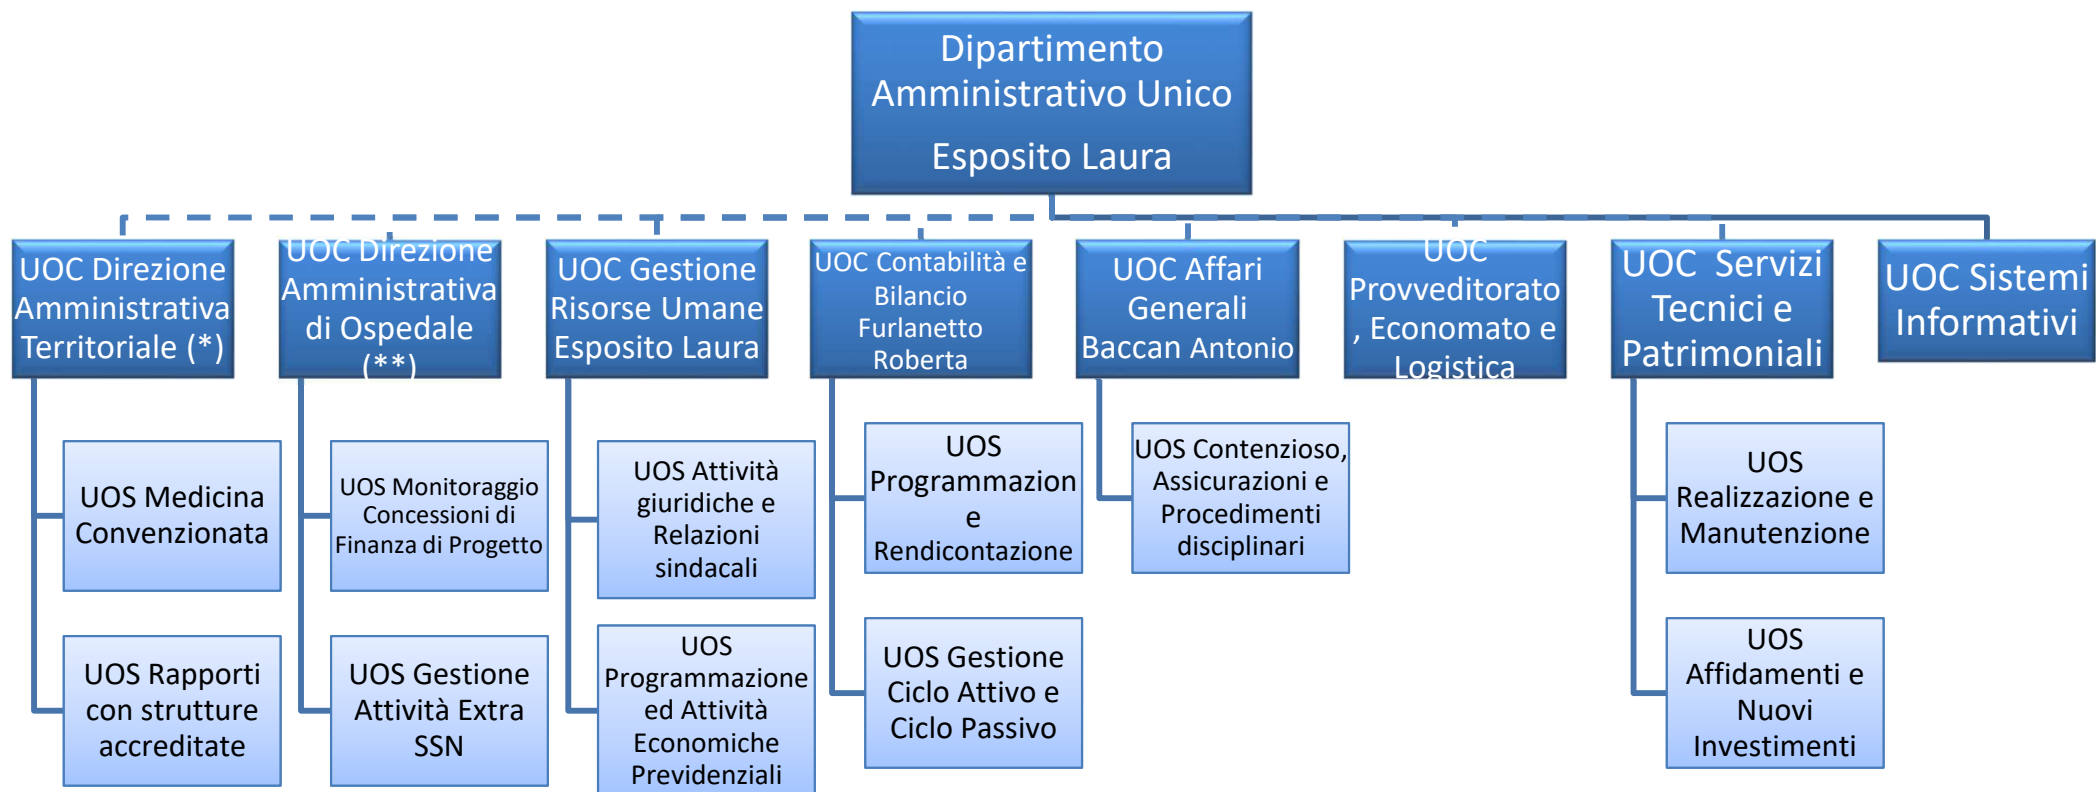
Dipartimento Amministrativo Unico
Esposito Laura

UOC Direzione Amministrativa Territoriale (*)

UOS Medicina Convenzionata

UOS Rapporti con strutture accreditate

UOC Direzione Amministrativa di Ospedale (**)

UOS Monitoraggio Concessioni di Finanza di Progetto

UOS Gestione Attività Extra SSN

UOC Gestione Risorse Umane Esposito Laura

UOS Attività giuridiche e Relazioni sindacali

UOS Programmazione ed Attività Economiche Previdenziali

UOC Contabilità e Bilancio Furlanetto Roberta

UOS Programmazion e Rendicontazione

UOS Gestione Ciclo Attivo e Ciclo Passivo

UOC Affari Generali Baccan Antonio

UOS Contenzioso, Assicurazioni e Procedimenti disciplinari

UOC Provveditorato , Economato e Logistica

UOC Servizi Tecnici e Patrimoniali

UOS Realizzazione e Manutenzione

UOS Affidamenti e Nuovi Investimenti

UOC Sistemi Informativi